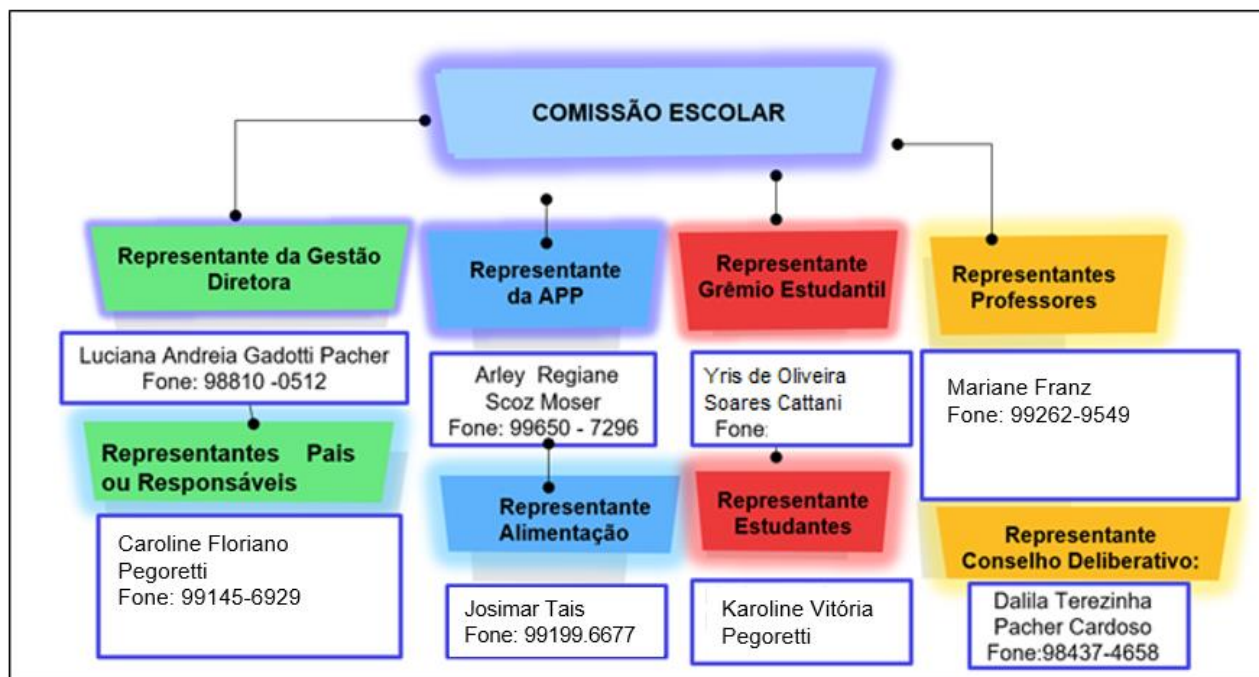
COMISSÃO ESCOLAR

Representante da Gestão Diretora

Luciana Andreia Gadotti Pacher
Fone: 98810 -0512

Representantes Pais ou Responsáveis

Caroline Floriano Pegoretti
Fone: 99145-6929

Representante da APP

Arley Regiane Scoz Moser
Fone: 99650 - 7296

Representante Alimentação

Josimar Tais
Fone: 99199.6677

Representante Grêmio Estudantil

Yris de Oliveira Soares Cattani
Fone:

Representante Estudantes

Karoline Vitória Pegoretti

Representantes Professores

Mariane Franz
Fone: 99262-9549

Representante Conselho Deliberativo:

Dalila Terezinha Pacher Cardoso
Fone:98437-4658